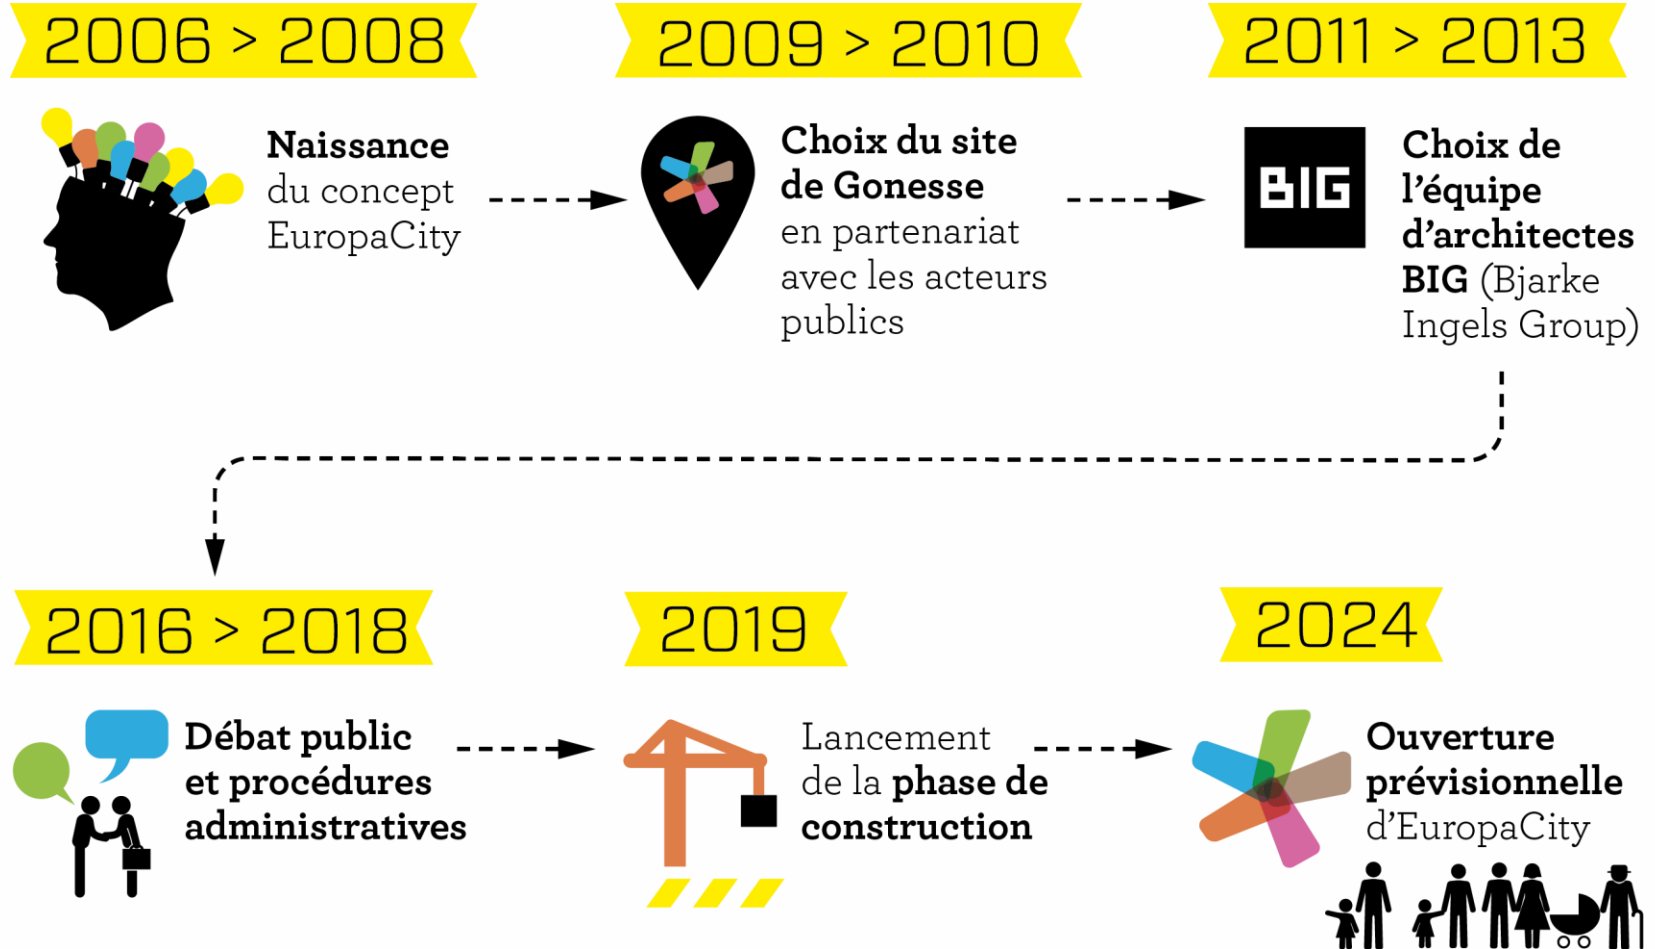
2006 > 2008

**Naissance** du concept EuropaCity

2009 > 2010

**Choix du site de Gonesse** en partenariat avec les acteurs publics

2011 > 2013

BIG

**Choix de l'équipe d'architectes BIG** (Bjarke Ingels Group)

2016 > 2018

**Débat public et procédures administratives**

2019

Lancement de la **phase de construction**

2024

**Ouverture prévisionnelle** d'EuropaCity